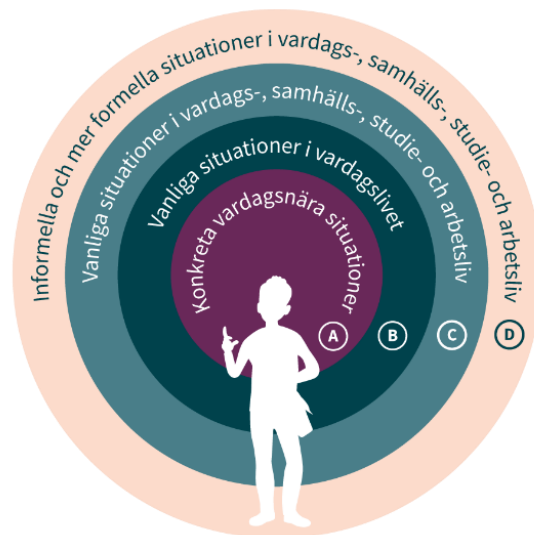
Informella och mer formella situationer i vardags-, samhälls-, studie- och arbetsliv

Vanliga situationer i vardags-, samhälls-, studie- och arbetsliv

Vanliga situationer i vardagslivet

Konkreta vardagsnära situationer

A

B

C

D